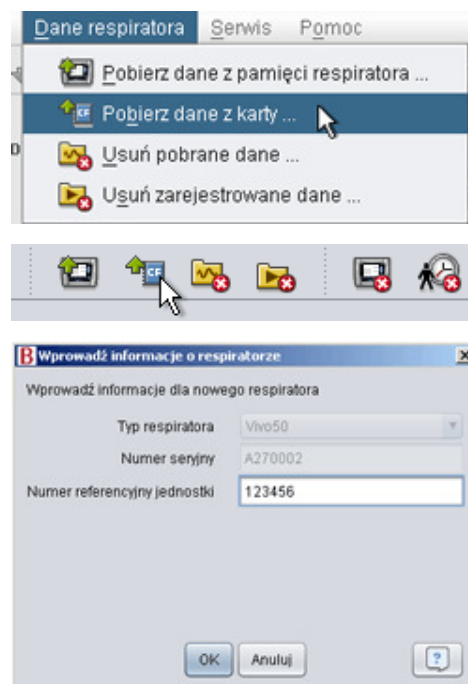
Dane respiratora Serwis Pomoc

Pobierz dane z pamięci respiratora ...
Pobierz dane z karty ...
Usuń pobrane dane ...
Usuń zarejestrowane dane ...

CF

Wprowadź informacje o respiratorze

Wprowadź informacje dla nowego respiratora

Typ respiratora Vivo50
Numer seryjny A270002
Numer referencyjny jednostki 123456

OK Anuluj ?